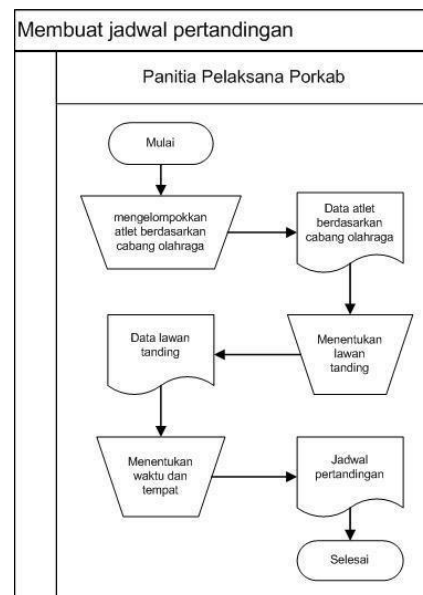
Membuat jadwal pertandingan

Panitia Pelaksana Porkab

Mulai

mengelompokkan atlet berdasarkan cabang olahraga

Data atlet berdasarkan cabang olahraga

Menentukan lawan tanding

Data lawan tanding

Menentukan waktu dan tempat

Jadwal pertandingan

Selesai